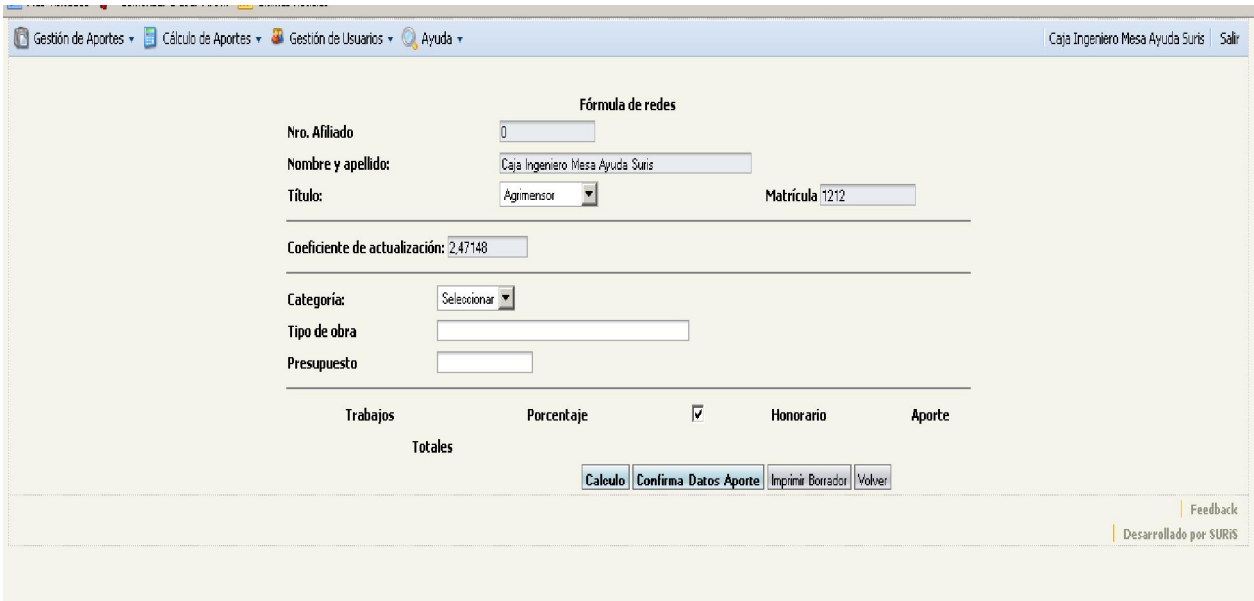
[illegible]

Gestión de Aportes ▾ Cálculo de Aportes ▾ Gestión de Usuarios ▾ Ayuda ▾

Caja Ingeniero Mesa Ayuda Suris | Salir

Fórmula de redes

Nro. Afiliado 0

Nombre y apellido: Caja Ingeniero Mesa Ayuda Suris

Título: Agrimensor

Matrícula 1212

Coeficiente de actualización: 2,47148

Categoría: Seleccionar

Tipo de obra

Presupuesto

| Trabajos | Porcentaje | ☑ | Honorario | Aporte |
|---|---|---|---|---|
| Totales | | | | |

Calculo | Confirma Datos Aporte | Imprimir Borrador | Volver

Feedback

Desarrollado por SURiS